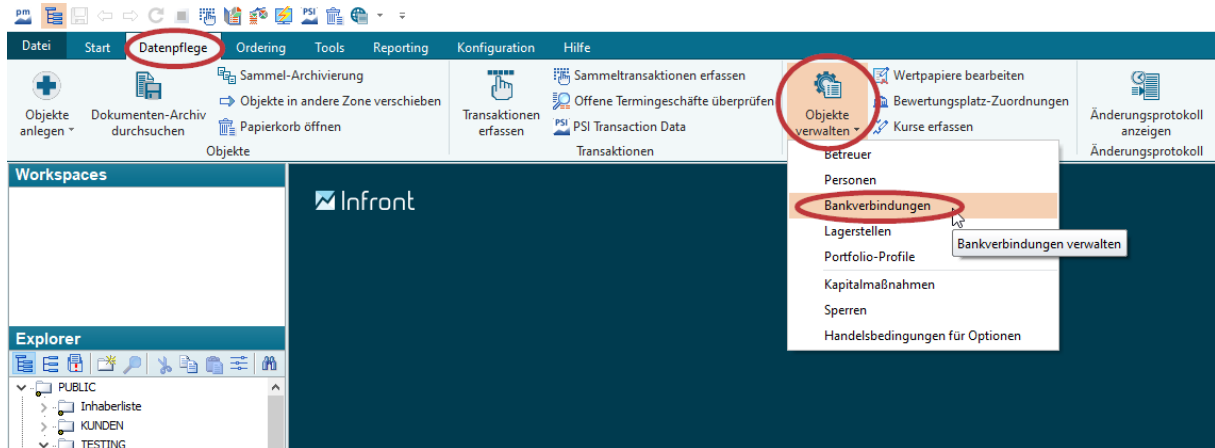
pm PSI

Datei Start Datenpflege Ordering Tools Reporting Konfiguration Hilfe

Objekte anlegen
Dokumenten-Archiv durchsuchen
Sammel-Archivierung
Objekte in andere Zone verschieben
Papierkorb öffnen
Objekte

Transaktionen erfassen
Sammeltransaktionen erfassen
Offene Termingeschäfte überprüfen
PSI Transaction Data
Transaktionen

Objekte verwalten
Wertpapiere bearbeiten
Bewertungsplatz-Zuordnungen
Kurse erfassen

Änderungsprotokoll anzeigen
Änderungsprotokoll

Workspaces

Infront

Betreuer
Personen
Bankverbindungen
Lagerstellen
Portfolio-Profile
Kapitalmaßnahmen
Sperren
Handelsbedingungen für Optionen

Bankverbindungen verwalten

Explorer

PUBLIC
Inhaberliste
KUNDEN
TESTING